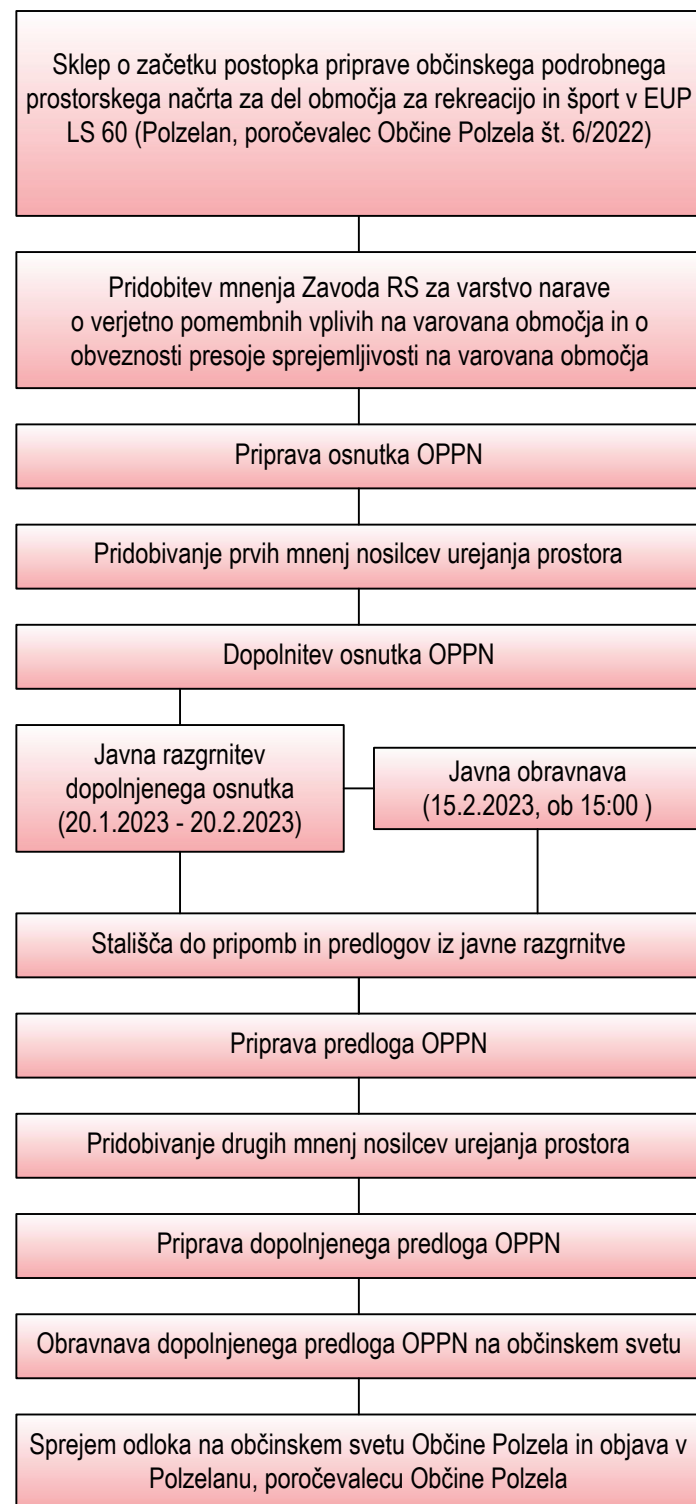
Sklep o začetku postopka priprave občinskega podrobnega prostorskega načrta za del območja za rekreacijo in šport v EUP LS 60 (Polzelan, poročevalec Občine Polzela št. 6/2022)

Pridobitev mnenja Zavoda RS za varstvo narave o verjetno pomembnih vplivih na varovana območja in o obveznosti presoje sprejemljivosti na varovana območja

Priprava osnutka OPPN

Pridobivanje prvih mnenj nosilcev urejanja prostora

Dopolnitev osnutka OPPN

Javna razgrnitev dopolnjenega osnutka (20.1.2023 - 20.2.2023)

Javna obravnava (15.2.2023, ob 15:00 )

Stališča do pripomb in predlogov iz javne razgrnitve

Priprava predloga OPPN

Pridobivanje drugih mnenj nosilcev urejanja prostora

Priprava dopolnjenega predloga OPPN

Obravnava dopolnjenega predloga OPPN na občinskem svetu

Sprejem odloka na občinskem svetu Občine Polzela in objava v Polzelanu, poročevalecu Občine Polzela